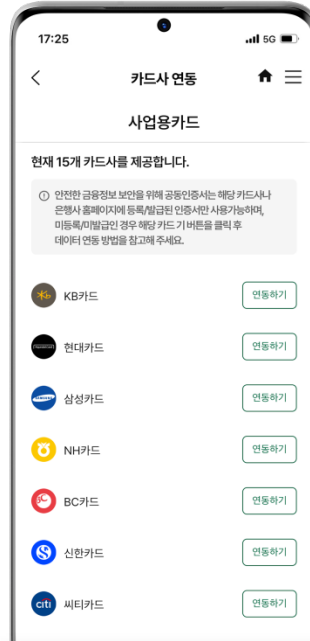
17:25

5G

카드사 연동

사업용카드

현재 15개 카드사를 제공합니다.

안전한 금융정보 보안을 위해 공동인증서는 해당 카드사나 은행사 홈페이지에 등록/발급된 인증서만 사용가능하며, 미등록/미발급인 경우 해당 카드 ? 버튼을 클릭 후 데이터 연동 방법을 참고해 주세요.

KB카드 연동하기

현대카드 연동하기

삼성카드 연동하기

NH카드 연동하기

BC카드 연동하기

신한카드 연동하기

citi 씨티카드 연동하기